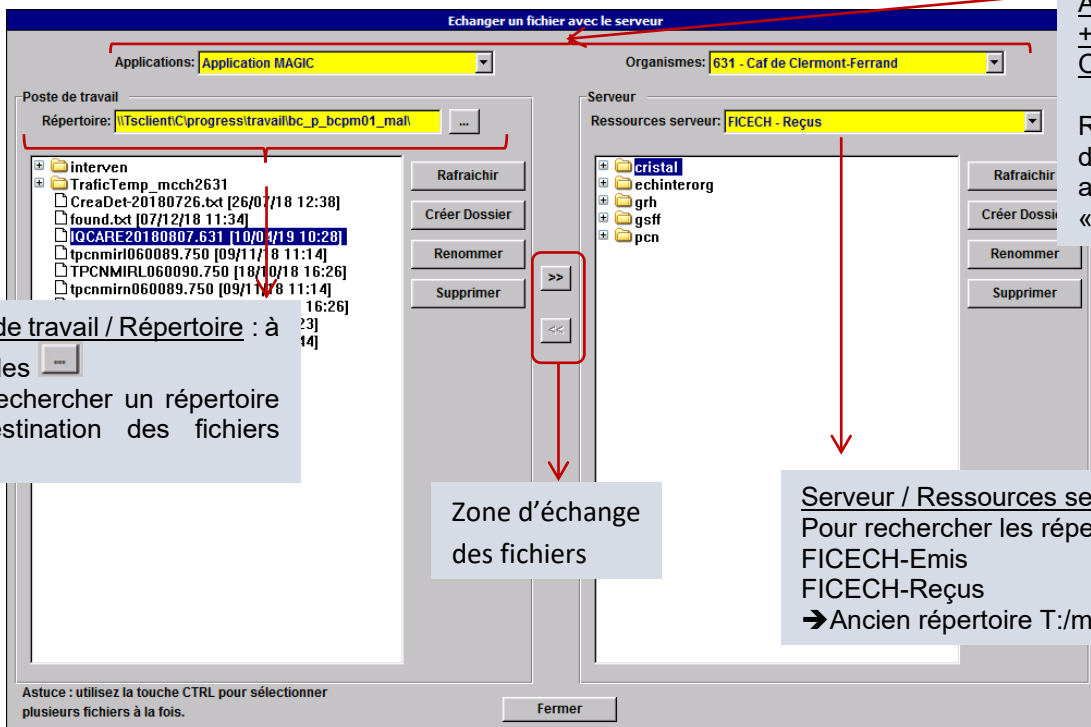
Echanger un fichier avec le serveur

Applications: Application MAGIC

Organismes: 631 - Caf de Clermont-Ferrand

Poste de travail

Répertoire: \\Tsclient\C\progress\travail\bc_p_bcpm01_mal\

...

interven
TraficTemp_mcch2631
CreaDet-20180726.txt [26/07/18 12:38]
found.txt [07/12/18 11:34]
IQCARE20180807.631 [10/01/19 10:28]
tpcnmirl060089.750 [09/11/18 11:14]
TPCNMIRL060090.750 [18/10/18 16:26]
tpcnmirn060089.750 [09/11/18 11:14]
16:26]
23]
14]

Rafraichir

Créer Dossier

Renommer

Supprimer

>>

<<

Serveur

Ressources serveur: FICECH - Reçus

cristal
echinterorg
grh
gsff
pcn

Rafraichir

Créer Dossi

Renommer

Supprimer

A
+
C

R
d
a
«

de travail / Répertoire : à
des
rechercher un répertoire
estination des fichiers

Zone d'échange des fichiers

Serveur / Ressources se
Pour rechercher les répe
FICECH-Emis
FICECH-Reçus
➔Ancien répertoire T:/m

Astuce : utilisez la touche CTRL pour sélectionner plusieurs fichiers à la fois.

Fermer